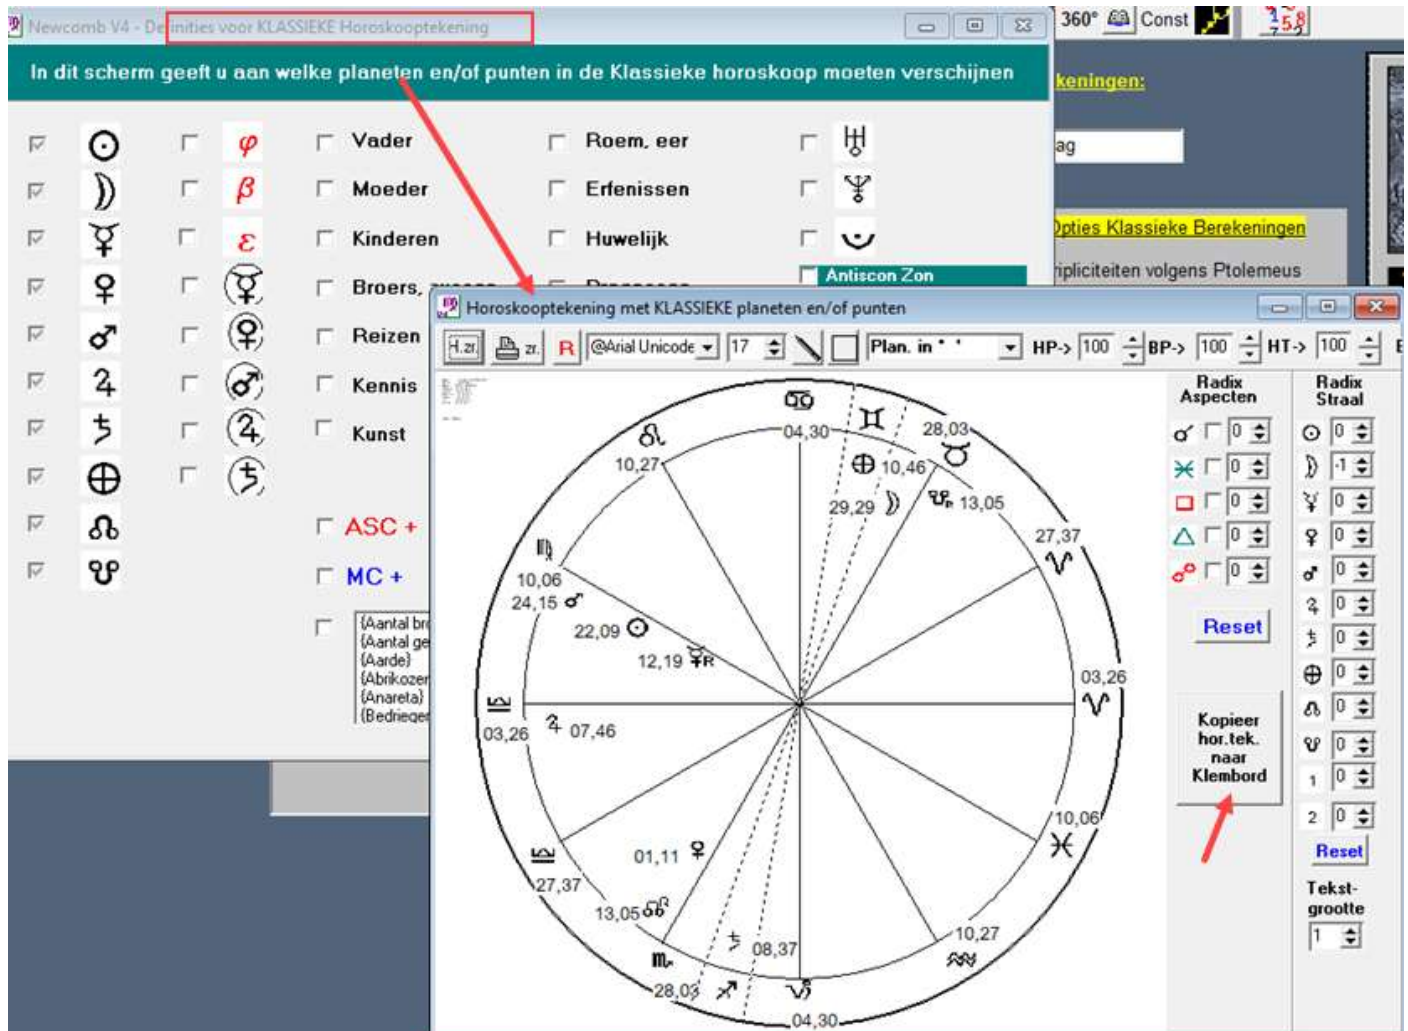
Newcomb V4 - Definities voor KLASSIEKE Horoskooptekening

In dit scherm geeft u aan welke planeten en/of punten in de Klassieke horoskoop moeten verschijnen

☉ ☽ ☿ ♀ ♂ ♃ ♄ ⊕ ☊ ☋

$\varphi$ $\beta$ $\varepsilon$

Vader
Moeder
Kinderen
Broers, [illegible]
Reizen
Kennis
Kunst

Roem, eer
Erfenissen
Huwelijk
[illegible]

Antiscon Zon

ASC +
MC +

{Aantal br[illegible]
{Aantal ge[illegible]
{Aarde}
{Abrikozen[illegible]
{Anareta}
{Bedrieger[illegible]

360° Const

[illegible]keningen:

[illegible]ag

[O]pties Klassieke Berekeningen

[T]ripliciteiten volgens Ptolemeus

Horoskooptekening met KLASSIEKE planeten en/of punten

H.zr. zr. R @Arial Unicode 17 Plan. in ' ' HP-> 100 BP-> 100 HT-> 100

04,30 28,03 13,05 10,46 29,29 10,27 27,37 10,06 24,15 22,09 12,19 03,26 03,26 07,46 01,11 10,06 27,37 13,05 10,27 08,37 28,03 04,30

Radix Aspecten
0
0
0
0
0
Reset

Kopieer hor.tek. naar Klembord

Radix Straal
0
-1
0
0
0
0
0
0
0
0
1 0
2 0
Reset

Tekst-grootte
1